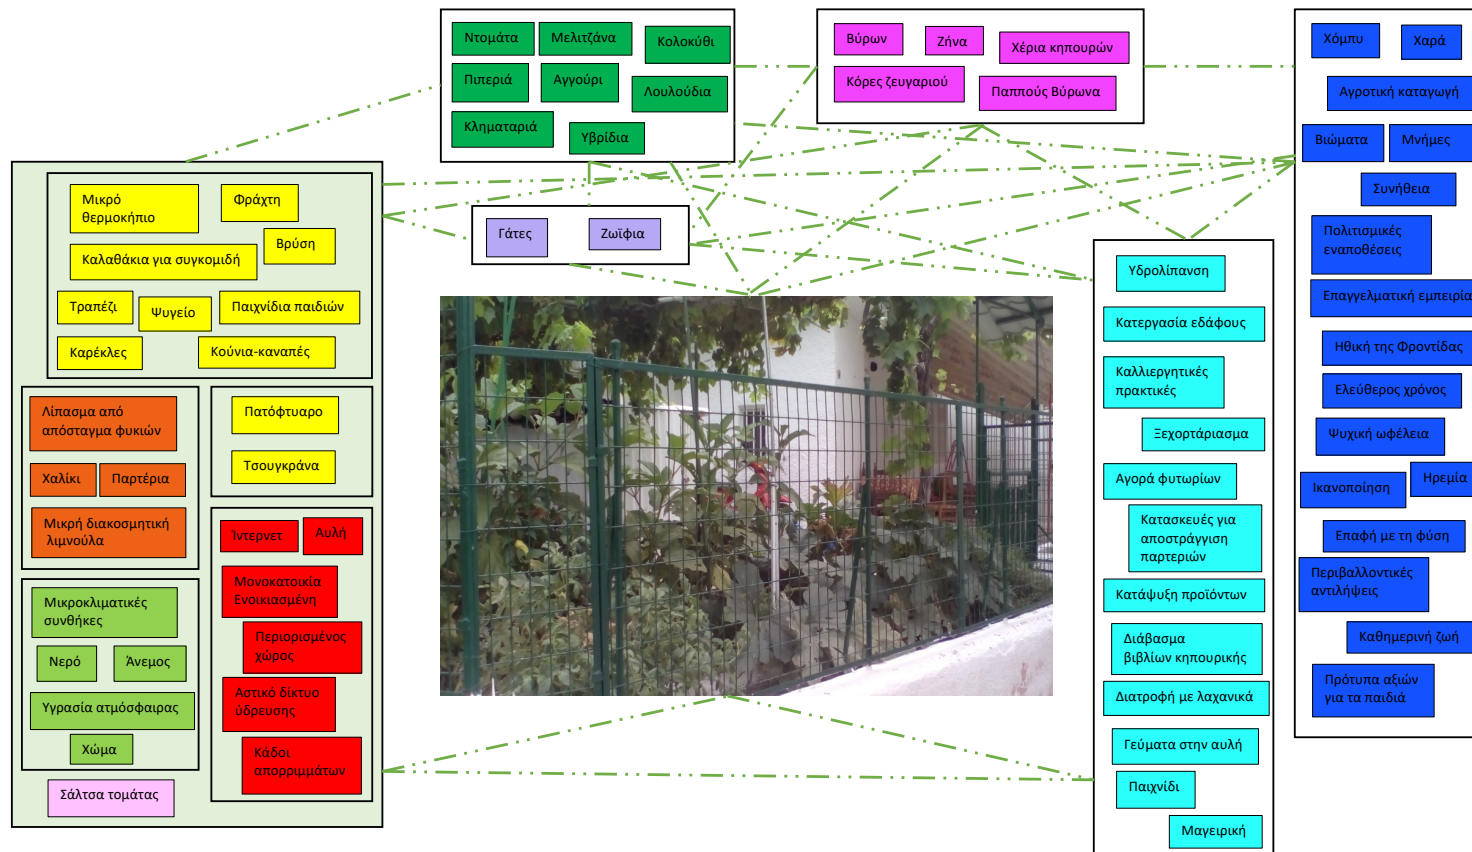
Ντομάτα
Μελιτζάνα
Κολοκύθι
Πιπεριά
Αγγούρι
Λουλούδια
Κληματαριά
Υβρίδια

Βύρων
Ζήνα
Χέρια κηπουρών
Κόρες ζευγαριού
Παππούς Βύρωνα

Χώμα
Χαρά
Αγροτική καταγωγή
Βιώματα
Μνήμες
Συνήθεια
Πολιτισμικές εναποθέσεις
Επαγγελματική εμπειρία
Ηθική της Φροντίδας
Ελεύθερος χρόνος
Ψυχική ωφέλεια
Ικανοποίηση
Ηρεμία
Επαφή με τη φύση
Περιβαλλοντικές αντιλήψεις
Καθημερινή ζωή
Πρότυπα αξιών για τα παιδιά

Μικρό θερμοκήπιο
Φράχτη
Βρύση
Καλαθάκια για συγκομιδή
Τραπέζι
Ψυγείο
Παιχνίδια παιδιών
Καρέκλες
Κούνια-κανапές

Γάτες
Ζωΐφια

Λίπασμα από απόσταγμα φυκιών
Χαλίκι
Παρτέρια
Μικρή διακοσμητική λιμνούλα

Πατόφτυαρο
Τσουγκράνα

Ίντερνετ
Αυλή
Μονοκατοικία Ενοικιασμένη
Περιορισμένος χώρος
Αστικό δίκτυο ύδρευσης
Κάδοι απορριμμάτων

Μικροκλιματικές συνθήκες
Νερό
Άνεμος
Υγρασία ατμόσφαιρας
Χώμα
Σάλτσα τομάτας

Υδρολίπανση
Κατεργασία εδάφους
Καλλιεργητικές πρακτικές
Ξεχορτάριασμα
Αγορά φυτωρίων
Κατασκευές για αποστράγγιση παρτεριών
Κατάψυξη προϊόντων
Διάβασμα βιβλίων κηπουρικής
Διατροφή με λαχανικά
Γεύματα στην αυλή
Παιχνίδι
Μαγειρική